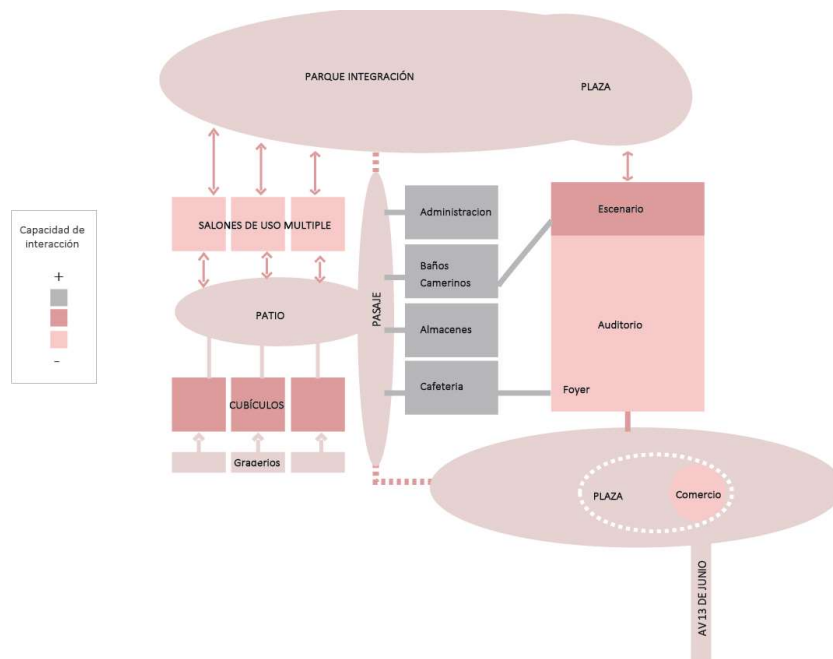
Capacidad de interacción

+

-

PARQUE INTEGRACIÓN

PLAZA

SALONES DE USO MULTIPLE

PATIO

CUBÍCULOS

Graderios

PASAJE

Administracion

Baños Camerinos

Almacenes

Cafeteria

Escenario

Auditorio

Foyer

PLAZA

Comercio

AV 13 DE JUNIO